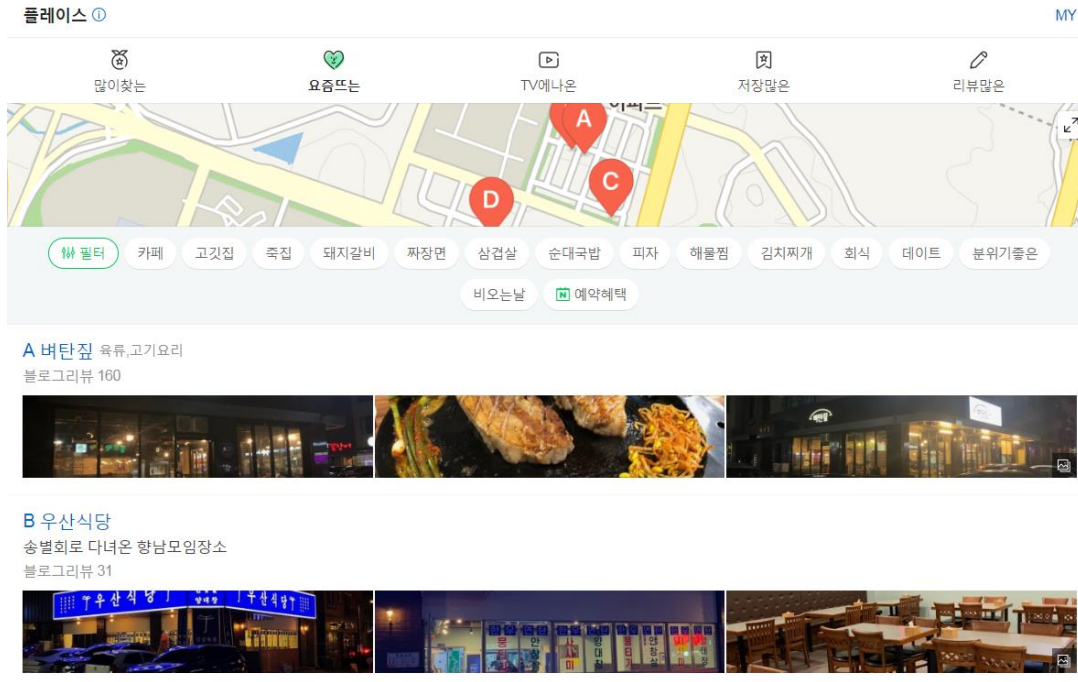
플레이스 ⓘ

MY

많이찾는

요즘뜨는

TV에나온

저장많은

리뷰많은

A

C

D

필터

카페

고깃집

죽집

돼지갈비

짜장면

삼겹살

순대국밥

피자

해물찜

김치찌개

회식

데이트

분위기좋은

비오는날

예약혜택

A 버탄짚 육류,고기요리

블로그리뷰 160

B 우산식당

송별회로 다녀온 향남모임장소

블로그리뷰 31